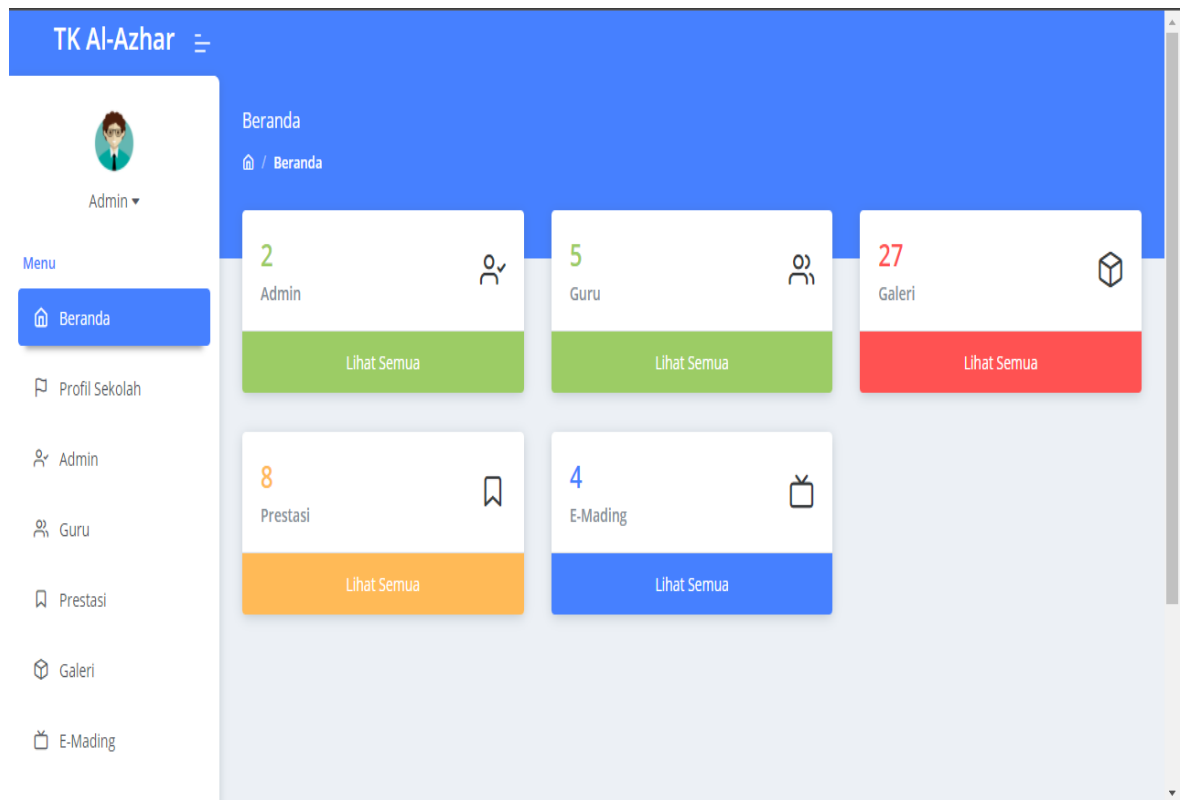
TK Al-Azhar

Admin

Menu

Beranda

Profil Sekolah

Admin

Guru

Prestasi

Galeri

E-Mading

Beranda

/ Beranda

2
Admin
Lihat Semua

5
Guru
Lihat Semua

27
Galeri
Lihat Semua

8
Prestasi
Lihat Semua

4
E-Mading
Lihat Semua